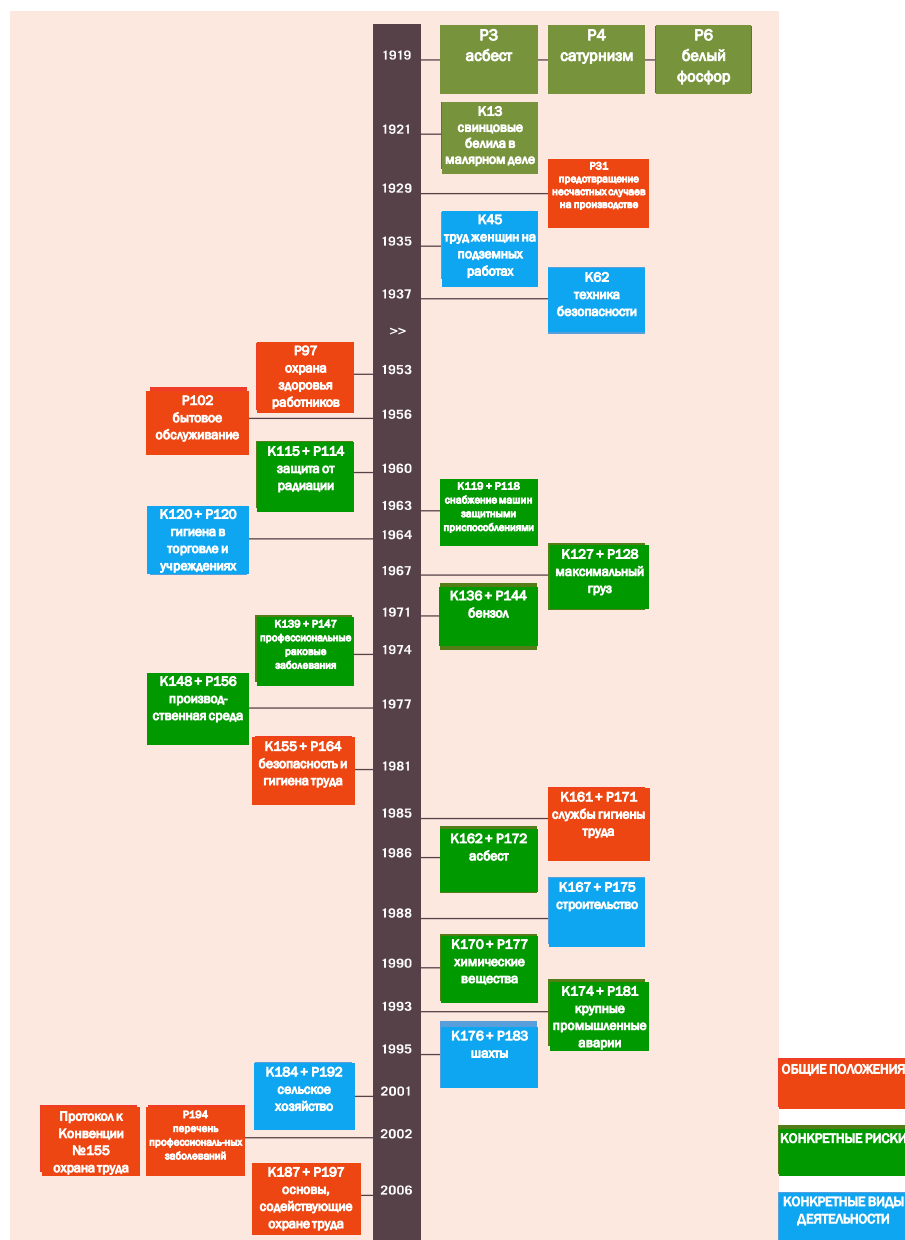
1919
Р3 асбест
Р4 сатурнизм
Р6 белый фосфор

1921
К13 свинцовые белила в малярном деле

1929
Р31 предотвращение несчастных случаев на производстве

1935
К45 труд женщин на подземных работах

1937
К62 техника безопасности

>>

1953
Р97 охрана здоровья работников

1956
Р102 бытовое обслуживание

1960
К115 + Р114 защита от радиации

1963
К119 + Р118 снабжение машин защитными приспособлениями

1964
К120 + Р120 гигиена в торговле и учреждениях

1967
К127 + Р128 максимальный груз

1971
К136 + Р144 бензол

1974
К139 + Р147 профессиональные раковые заболевания

1977
К148 + Р156 производ-ственная среда

1981
К155 + Р164 безопасность и гигиена труда

1985
К161 + Р171 службы гигиены труда

1986
К162 + Р172 асбест

1988
К167 + Р175 строительство

1990
К170 + Р177 химические вещества

1993
К174 + Р181 крупные промышленные аварии

1995
К176 + Р183 шахты

2001
К184 + Р192 сельское хозяйство

2002
Протокол к Конвенции №155 охрана труда
Р194 перечень профессиональ-ных заболеваний

2006
К187 + Р197 основы, содействующие охране труда

ОБЩИЕ ПОЛОЖЕНИЯ
КОНКРЕТНЫЕ РИСКИ
КОНКРЕТНЫЕ ВИДЫ ДЕЯТЕЛЬНОСТИ